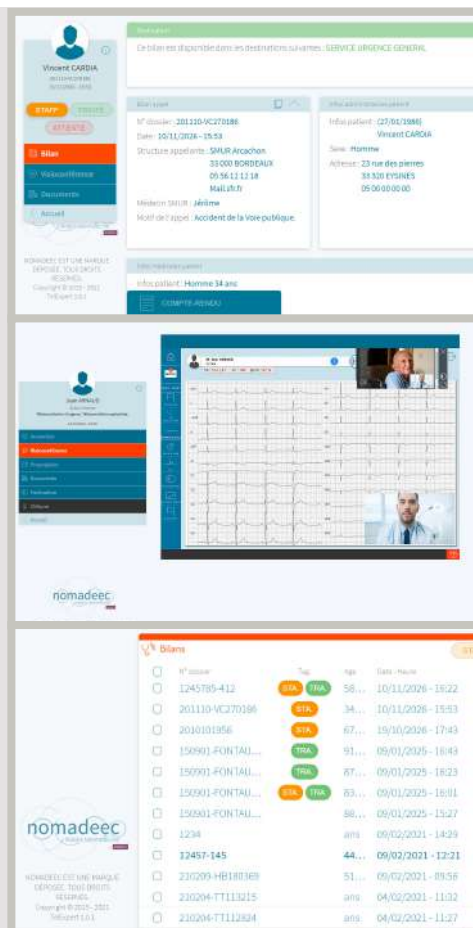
Vincent CARDIA

STAFF
ATTENTE

Bilan
Visioconférence
Documents
Accueil

NOMADEEC EST UNE MARQUE DÉPOSÉE. TOUS DROITS RÉSERVÉS. Copyright © 2015 - 2021 Telexpert 1.0.1

Destination

Ce bilan est disponible dans les destinations suivantes : SERVICE URGENCE GENERAL

Bilan appel

N° dossier : 201110-VC270186
Date : 10/11/2026 - 15:53
Structure appelante : SMUR Arcachon
33 000 BORDEAUX
05 56 12 12 18
Mail.sfr.fr
Médecin SMUR : Jérôme
Motif de l'appel : Accident de la Voie publique

Infos administratives patient

Infos patient : (27/01/1986)
Vincent CARDIA
Sexe : Homme
Adresse : 23 rue des pierres
33 320 EYSINES
05 00 00 00 00

Infos médicales patient

Infos patient : Homme 34 ans

COMPTE-RENDU

Jean ARNAUD

Accueil
Visioconférence
Documents
Déconnecter

nomadeec

Bilans

| | N° dossier | Tag | Age | Date - Heure |
|---|---|---|---|---|
| | 1245785-412 | BTA TRA | 58... | 10/11/2026 - 16:22 |
| | 201110-VC270186 | BTA | 34... | 10/11/2026 - 15:53 |
| | 2010101956 | BTA | 67... | 19/10/2026 - 17:43 |
| | 150901-FONTAU... | TRA | 91... | 09/01/2025 - 16:43 |
| | 150901-FONTAU... | TRA | 87... | 09/01/2025 - 16:23 |
| | 150901-FONTAU... | BTA TRA | 83... | 09/01/2025 - 16:01 |
| | 150901-FONTAU... | | 88... | 09/01/2025 - 15:27 |
| | 1234 | | ans | 09/02/2021 - 14:29 |
| | 12457-145 | | 44... | 09/02/2021 - 12:21 |
| | 210209-HB180369 | | 51... | 09/02/2021 - 09:58 |
| | 210204-TT113215 | | ans | 04/02/2021 - 11:32 |
| | 210204-TT112824 | | ans | 04/02/2021 - 11:27 |

nomadeec

NOMADEEC EST UNE MARQUE DÉPOSÉE. TOUS DROITS RÉSERVÉS. Copyright © 2015 - 2021 Telexpert 1.0.1